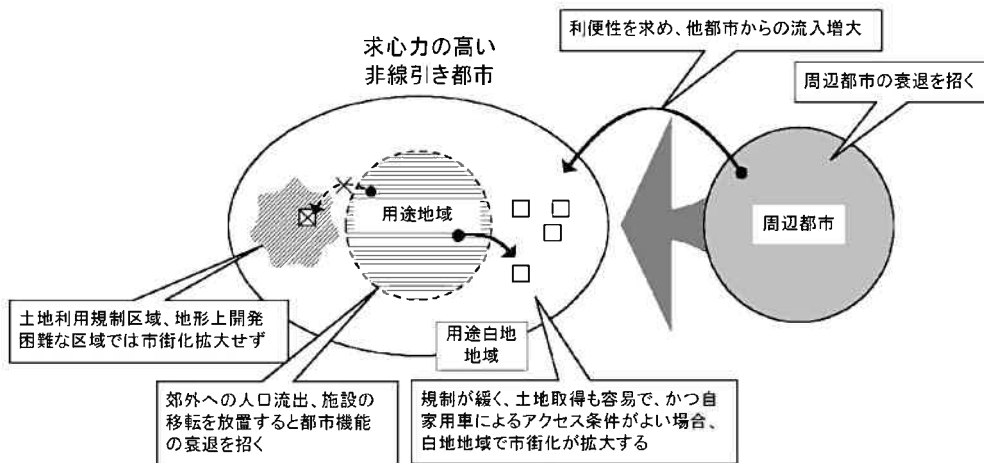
求心力の高い
非線引き都市

利便性を求め、他都市からの流入増大

周辺都市の衰退を招く

用途地域

周辺都市

土地利用規制区域、地形上開発困難な区域では市街化拡大せず

用途白地地域

郊外への人口流出、施設の移転を放置すると都市機能の衰退を招く

規制が緩く、土地取得も容易で、かつ自家用車によるアクセス条件がよい場合、白地地域で市街化が拡大する